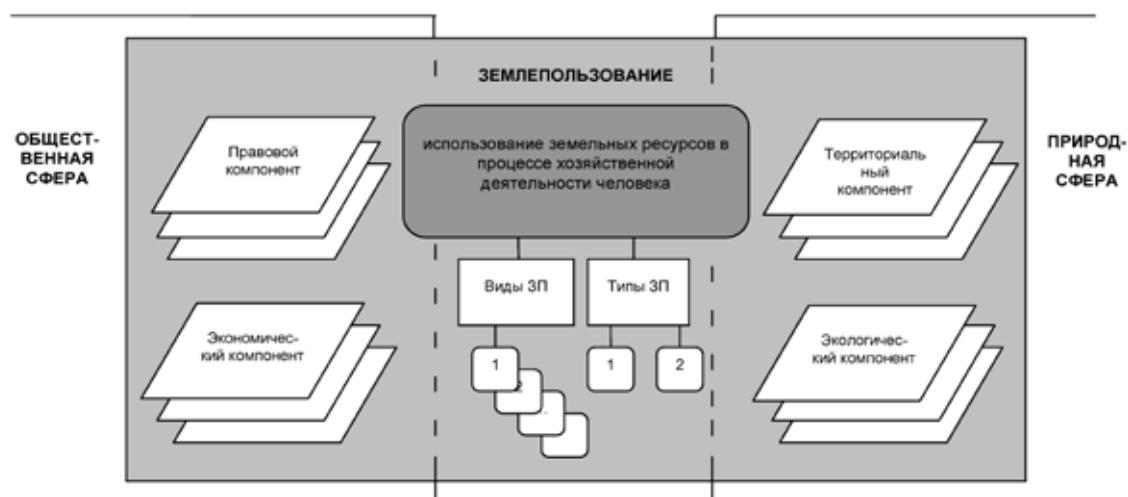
ЗЕМЛЕПОЛЬЗОВАНИЕ

ОБЩЕСТВЕННАЯ СФЕРА

Правовой компонент

Экономический компонент

использование земельных ресурсов в процессе хозяйственной деятельности человека

Виды ЗП

Типы ЗП

1

2

1

2

ПРИРОДНАЯ СФЕРА

Территориальный компонент

Экологический компонент